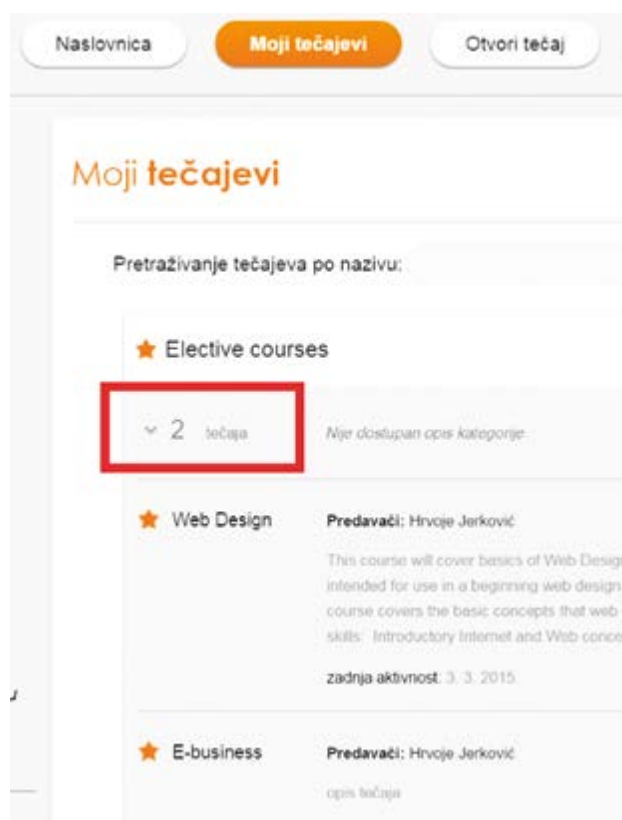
Naslovnica Moji tečajevi Otvori tečaj

Moji **tečajevi**

Pretraživanje tečajeva po nazivu:

Elective courses

2 tečaja Nije dostupan opis kategorije

Web Design
Predavači: Hrvoje Jerković
This course will cover basics of Web Desig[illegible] intended for use in a beginning web design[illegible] course covers the basic concepts that web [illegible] skills: Introductory Internet and Web conce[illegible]
zadnja aktivnost: 3. 3. 2015.

E-business
Predavači: Hrvoje Jerković
opis tečaja